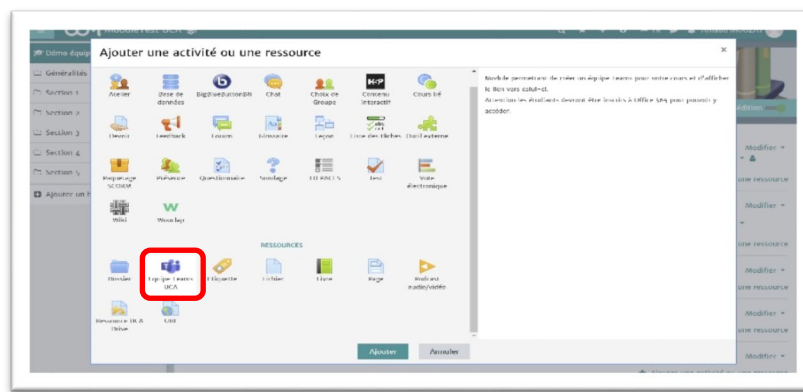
Ajouter une activité ou une ressource

×

Atelier
Base de données
BigBlueButtonBN
Chat
Choix de Groupe
Contenu interactif
Cours lié
Devoir
Feedback
Forum
Glossaire
Leçon
Liste des tâches
Outil externe
Paquetage SCORM
Présence
Questionnaire
Sondage
TD PACES
Test
Vote électronique
Wiki
Wooclap

RESSOURCES

Dossier
Equipe Teams UCA
Étiquette
Fichier
Livre
Page
Podcast audio/vidéo
Ressource IMS & Thèse
URL

Module permettant de créer un équipe Teams pour votre cours et d'afficher le lien vers celui-ci.
Attention les étudiants devront être inscrits à Office 365 pour pouvoir y accéder.

Ajouter
Annuler

Démo équipe
Généralités
Section 1
Section 2
Section 3
Section 4
Section 5
Ajouter un b

Modifier
une ressource
Modifier
une ressource
Modifier
une ressource
Modifier
une ressource
Modifier